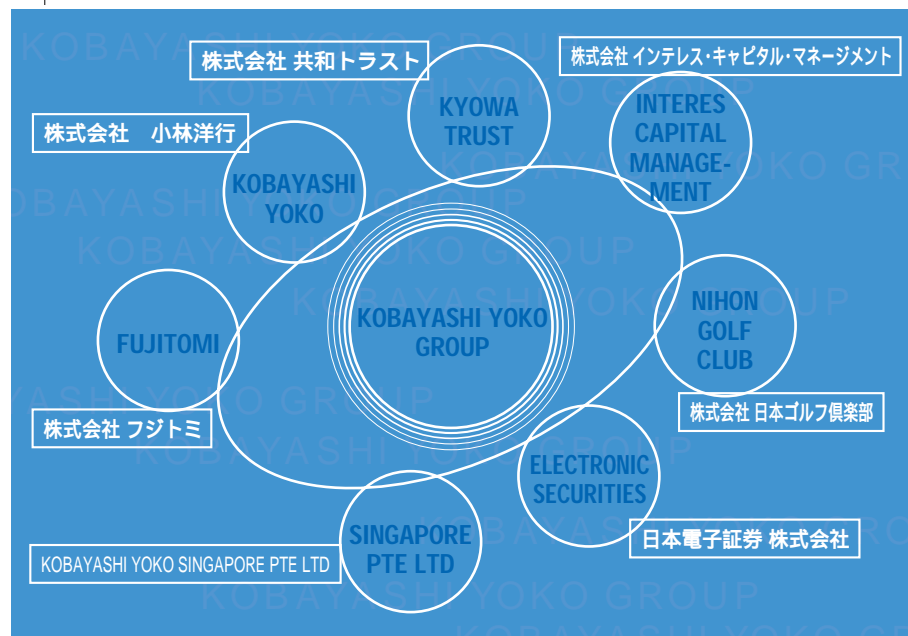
株式会社 共和トラスト

KYOWA TRUST

株式会社 インテレス・キャピタル・マネージメント

INTERES CAPITAL MANAGEMENT

株式会社　小林洋行

KOBAYASHI YOKO

FUJITOMI

KOBAYASHI YOKO GROUP

NIHON GOLF CLUB

株式会社 フジトミ

株式会社 日本ゴルフ倶楽部

ELECTRONIC SECURITIES

SINGAPORE PTE LTD

日本電子証券 株式会社

KOBAYASHI YOKO SINGAPORE PTE LTD